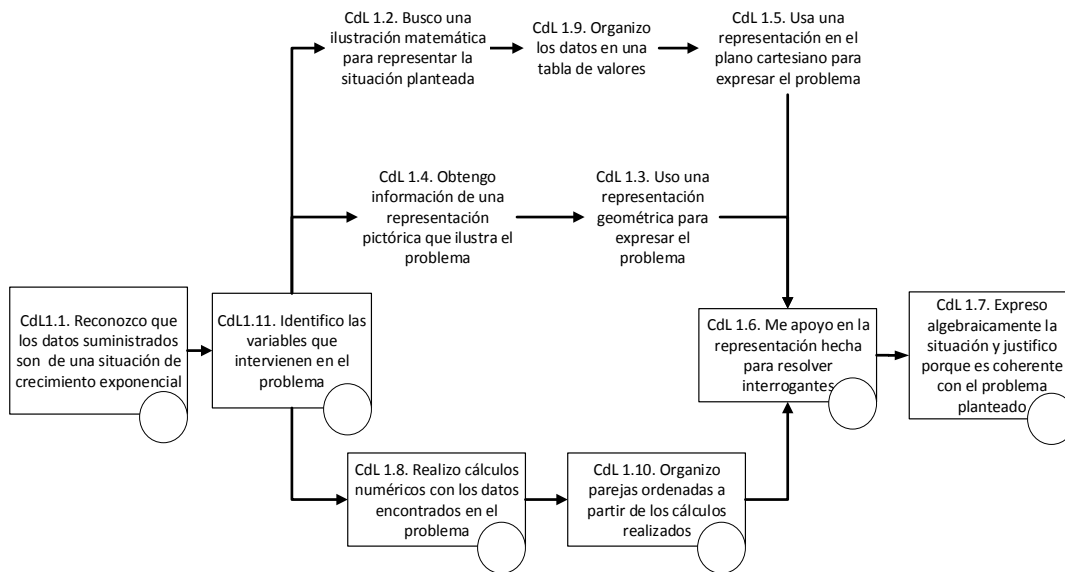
CdL1.1. Reconozco que los datos suministrados son de una situación de crecimiento exponencial

CdL1.11. Identifico las variables que intervienen en el problema

CdL 1.2. Busco una ilustración matemática para representar la situación planteada

CdL 1.9. Organizo los datos en una tabla de valores

CdL 1.5. Usa una representación en el plano cartesiano para expresar el problema

CdL 1.4. Obtengo información de una representación pictórica que ilustra el problema

CdL 1.3. Uso una representación geométrica para expresar el problema

CdL 1.8. Realizo cálculos numéricos con los datos encontrados en el problema

CdL 1.10. Organizo parejas ordenadas a partir de los cálculos realizados

CdL 1.6. Me apoyo en la representación hecha para resolver interrogantes

CdL 1.7. Expreso algebraicamente la situación y justifico porque es coherente con el problema planteado